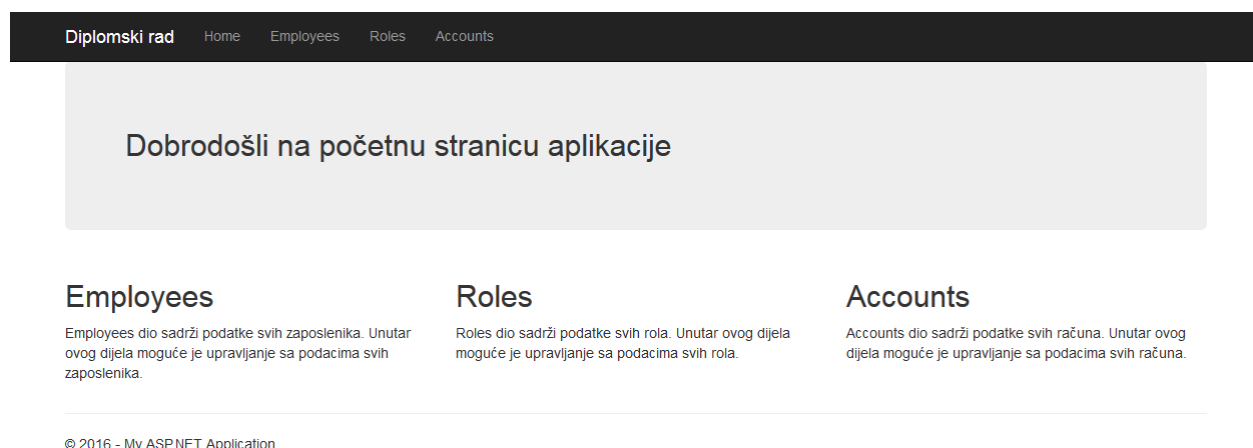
Diplomski rad Home Employees Roles Accounts

Dobrodošli na početnu stranicu aplikacije

Employees

Employees dio sadrži podatke svih zaposlenika. Unutar ovog dijela moguće je upravljanje sa podacima svih zaposlenika.

Roles

Roles dio sadrži podatke svih rola. Unutar ovog dijela moguće je upravljanje sa podacima svih rola.

Accounts

Accounts dio sadrži podatke svih računa. Unutar ovog dijela moguće je upravljanje sa podacima svih računa.

© 2016 - My ASP.NET Application